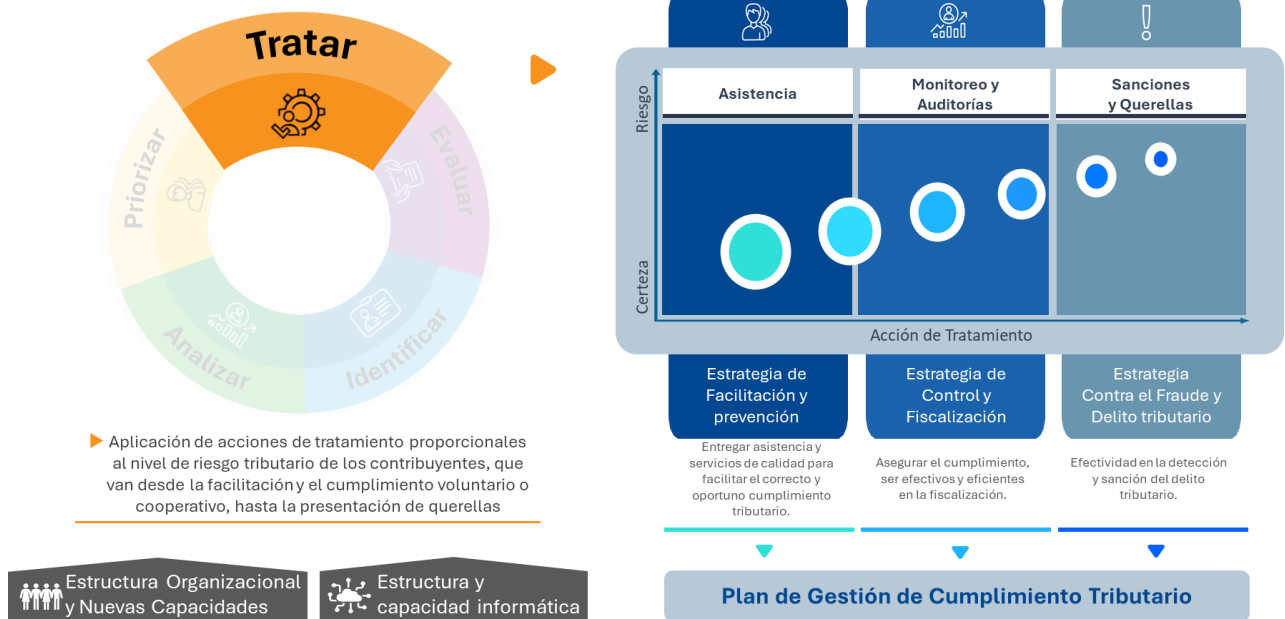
Tratar

Priorizar

Evaluar

Analizar

Identificar

Aplicación de acciones de tratamiento proporcionales al nivel de riesgo tributario de los contribuyentes, que van desde la facilitación y el cumplimiento voluntario o cooperativo, hasta la presentación de querellas

Estructura Organizacional y Nuevas Capacidades

Estructura y capacidad informática

Riesgo

Certeza

Asistencia

Monitoreo y Auditorías

Sanciones y Querellas

Acción de Tratamiento

Estrategia de Facilitación y prevención

Entregar asistencia y servicios de calidad para facilitar el correcto y oportuno cumplimiento tributario.

Estrategia de Control y Fiscalización

Asegurar el cumplimiento, ser efectivos y eficientes en la fiscalización.

Estrategia Contra el Fraude y Delito tributario

Efectividad en la detección y sanción del delito tributario.

Plan de Gestión de Cumplimiento Tributario